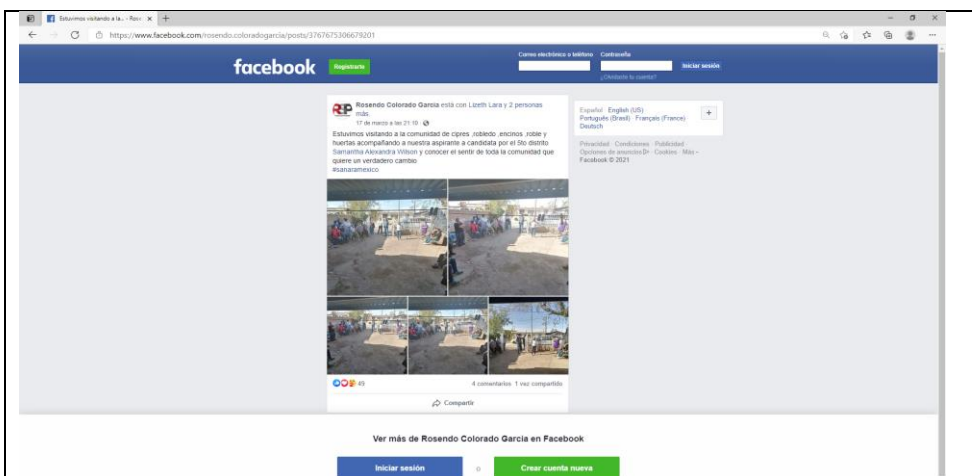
Estuvimos visitando a la... - Ros: ×

https://www.facebook.com/rosendo.coloradogarcia/posts/3767675306679201

facebook Registrarte

Correo electrónico o teléfono Contraseña

Iniciar sesión

¿Olvidaste tu cuenta?

Rosendo Colorado García está con Lizeth Lara y 2 personas más.
17 de marzo a las 21:10 ·

Estuvimos visitando a la comunidad de cipres ,robledo ,encinos ,roble y huertas acompañando a nuestra aspirante a candidata por el 5to distrito Samantha Alexandra Wilson y conocer el sentir de toda la comunidad que quiere un verdadero cambio
#sanaramexico

49

4 comentarios 1 vez compartido

Compartir

Español · English (US)
Português (Brasil) · Français (France)
Deutsch

+

Privacidad · Condiciones · Publicidad
Opciones de anuncios · Cookies · Más ·
Facebook © 2021

Ver más de Rosendo Colorado Garcia en Facebook

Iniciar sesión

o

Crear cuenta nueva